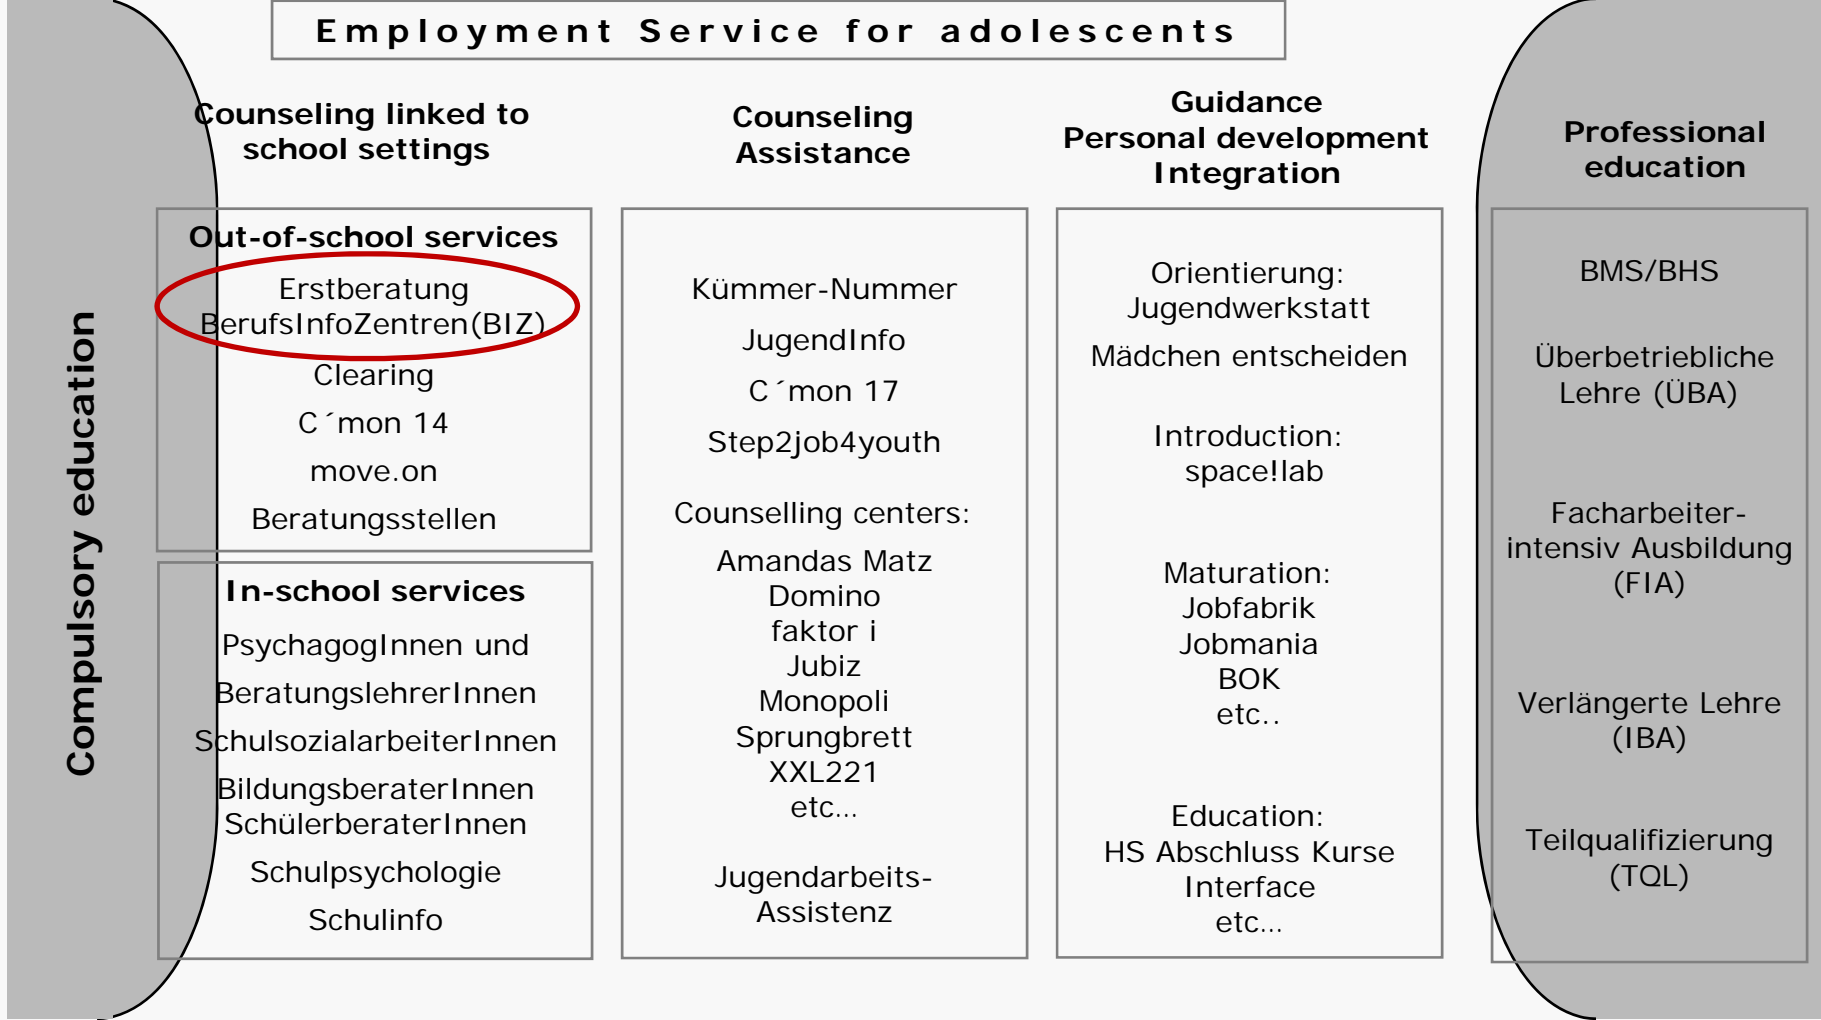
Employment Service for adolescents

Compulsory education

Counseling linked to school settings

Out-of-school services

Erstberatung BerufsInfoZentren(BIZ)

Clearing

C´mon 14

move.on

Beratungsstellen

In-school services

PsychagogInnen und

BeratungslehrerInnen

SchulsozialarbeiterInnen

BildungsberaterInnen SchülerberaterInnen

Schulpsychologie

Schulinfo

Counseling Assistance

Kümmer-Nummer

JugendInfo

C´mon 17

Step2job4youth

Counselling centers:

Amandas Matz
Domino
faktor i
Jubiz
Monopoli
Sprungbrett
XXL221
etc...

Jugendarbeits-Assistenz

Guidance
Personal development
Integration

Orientierung:
Jugendwerkstatt

Mädchen entscheiden

Introduction:
space!lab

Maturation:
Jobfabrik
Jobmania
BOK
etc..

Education:
HS Abschluss Kurse
Interface
etc...

Professional education

BMS/BHS

Überbetriebliche Lehre (ÜBA)

Facharbeiter-intensiv Ausbildung (FIA)

Verlängerte Lehre (IBA)

Teilqualifizierung (TQL)